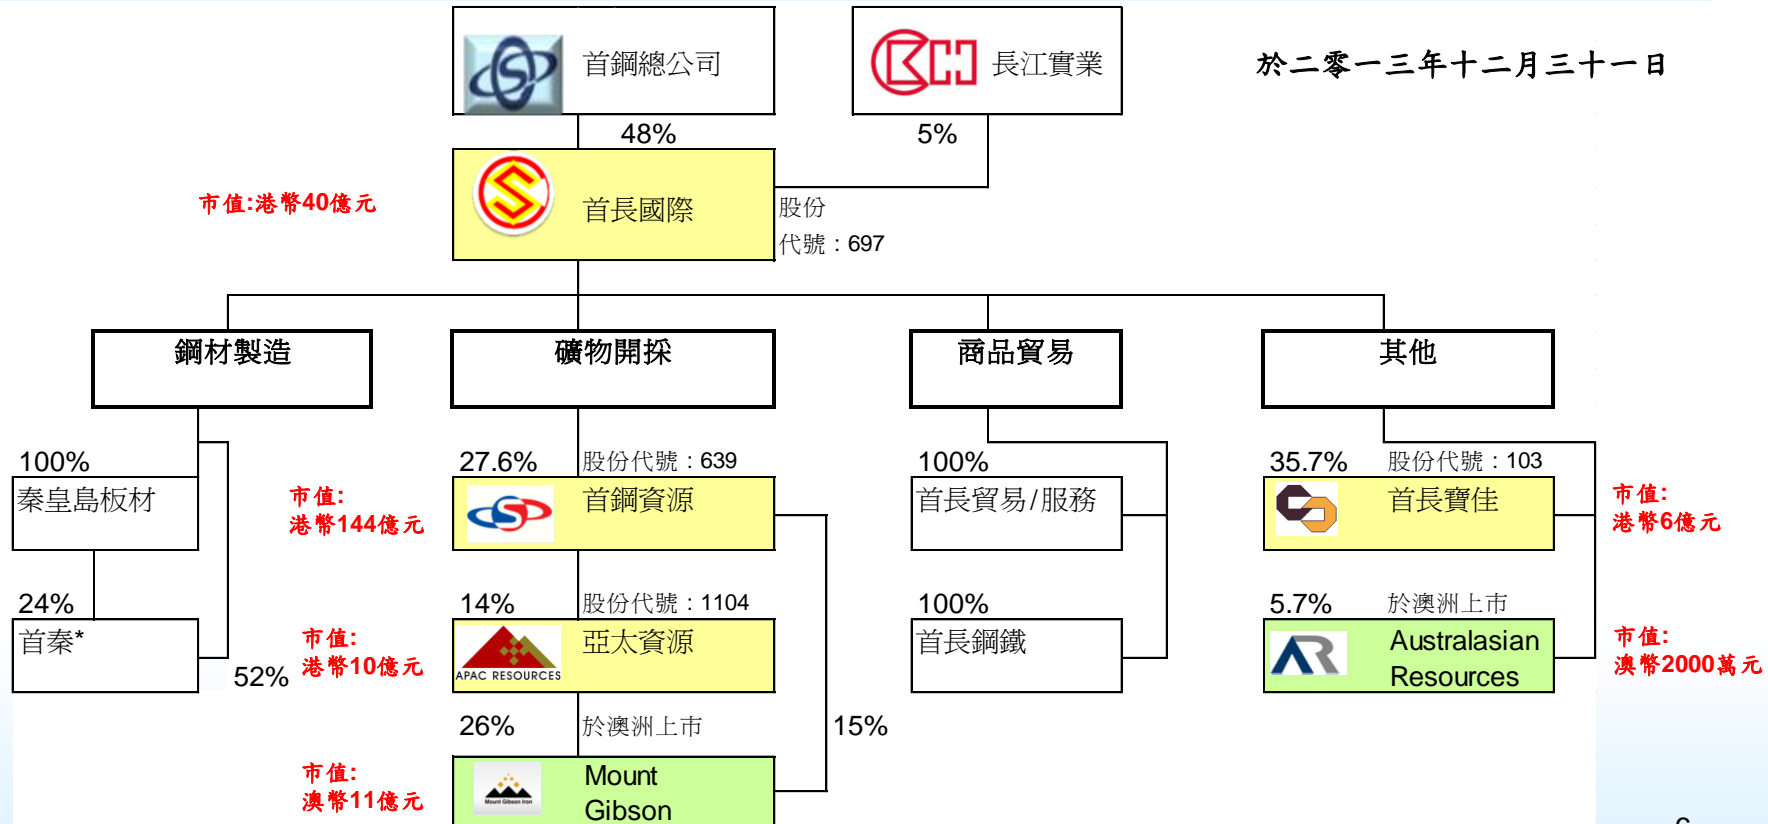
首鋼總公司

長江實業

於二零一三年十二月三十一日

48%

5%

市值:港幣40億元

首長國際

股份代號：697

鋼材製造

礦物開採

商品貿易

其他

100%

秦皇島板材

24%

首秦*

52%

市值:港幣144億元

27.6%

股份代號：639

首鋼資源

市值:港幣10億元

14%

股份代號：1104

亞太資源

APAC RESOURCES

26%

於澳洲上市

15%

市值:澳幣11億元

Mount Gibson

Mount Gibson Iron

100%

首長貿易/服務

100%

首長鋼鐵

35.7%

股份代號：103

首長寶佳

市值:港幣6億元

5.7%

於澳洲上市

Australasian Resources

市值:澳幣2000萬元